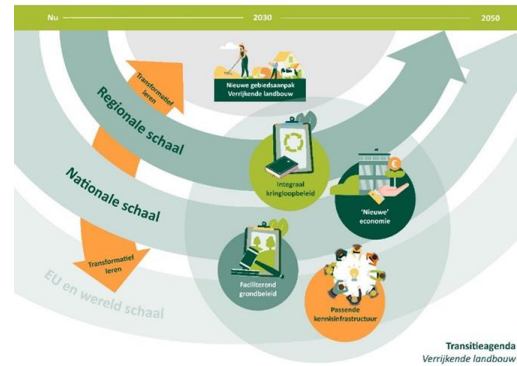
Nu
2030
2050

Transformatief leren

Nieuwe gebiedsaanpak Verrijkende landbouw

Regionale schaal

Integraal kringloopbeleid

'Nieuwe' economie

Nationale schaal

Transformatief leren

Faciliterend grondbeleid

Passende kennisinfrastructuur

EU en wereld schaal

Transitieagenda
Verrijkende landbouw